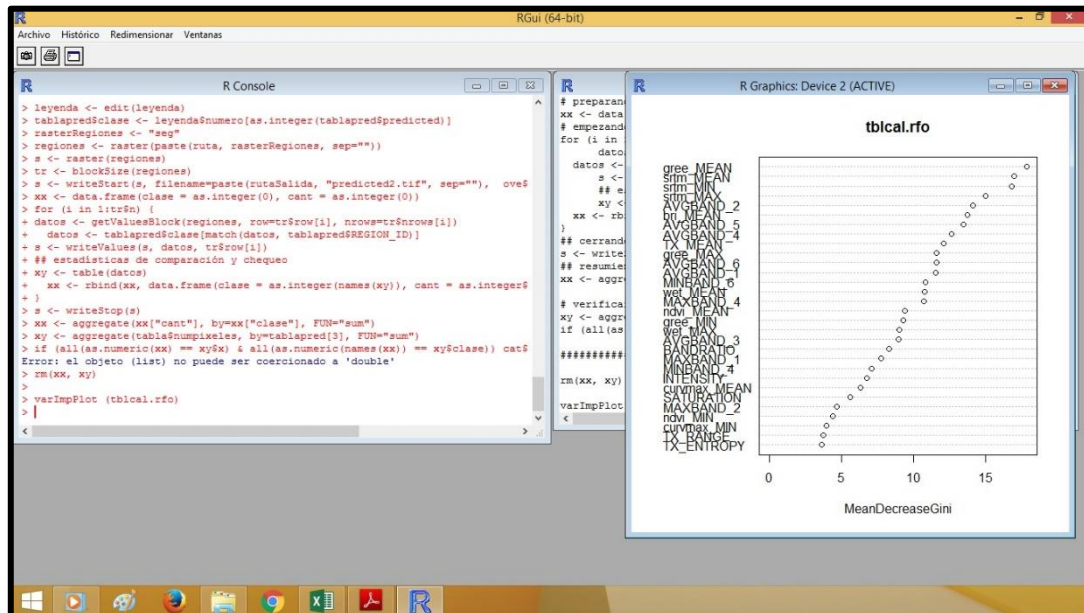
RGui (64-bit)

Archivo Histórico Redimensionar Ventanas

R Console

> leyenda <- edit(leyenda)
> tablapred$clase <- leyenda$numero[as.integer(tablapred$predicted)]
> rasterRegiones <- "seg"
> regiones <- raster(paste(ruta, rasterRegiones, sep=""))
> s <- raster(regiones)
> tr <- blockSize(regiones)
> s <- writeStart(s, filename=paste(rutaSalida, "predicted2.tif", sep=""), ove$
> xx <- data.frame(clase = as.integer(0), cant = as.integer(0))
> for (i in 1:tr$n) {
+ datos <- getValuesBlock(regiones, row=tr$row[i], nrows=tr$nrows[i])
+ datos <- tablapred$clase[match(datos, tablapred$REGION_ID)]
+ s <- writeValues(s, datos, tr$row[i])
+ ## estadisticas de comparación y chequeo
+ xy <- table(datos)
+ xx <- rbind(xx, data.frame(clase = as.integer(names(xy)), cant = as.integer$
+ }
> s <- writeStop(s)
> xx <- aggregate(xx["cant"], by=xx["clase"], FUN="sum")
> xy <- aggregate(tabla$numpixeles, by=tablapred[3], FUN="sum")
> if (all(as.numeric(xx) == xy$x) & all(as.numeric(names(xx)) == xy$clase)) cat$
Error: el objeto (list) no puede ser coercionado a 'double'
> rm(xx, xy)
>
> varImpPlot (tblcal.rfo)
>

# preparan
xx <- data
# empezand
for (i in
dato
datos <-
s <-
## e
xy <
xx <- rbi
}
## cerrand
s <- write
## resumie
xx <- aggr

# verifica
xy <- aggr
if (all(as

##########

rm(xx, xy)

varImpPlot

R Graphics: Device 2 (ACTIVE)

tblcal.rfo

gree_MEAN
srtm_MEAN
srtm_MIN
srtm_MAX
AVGBAND_2
bri_MEAN
AVGBAND_5
AVGBAND_4
TX_MEAN
gree_MAX
AVGBAND_6
AVGBAND_1
MINBAND_6
wet_MEAN
MAXBAND_4
ndvi_MEAN
gree_MIN
wet_MAX
AVGBAND_3
BANDRATIO
MAXBAND_1
MINBAND_4
INTENSITY
curvmax_MEAN
SATURATION
MAXBAND_2
ndvi_MIN
curvmax_MIN
TX_RANGE
TX_ENTROPY

0 5 10 15

MeanDecreaseGini